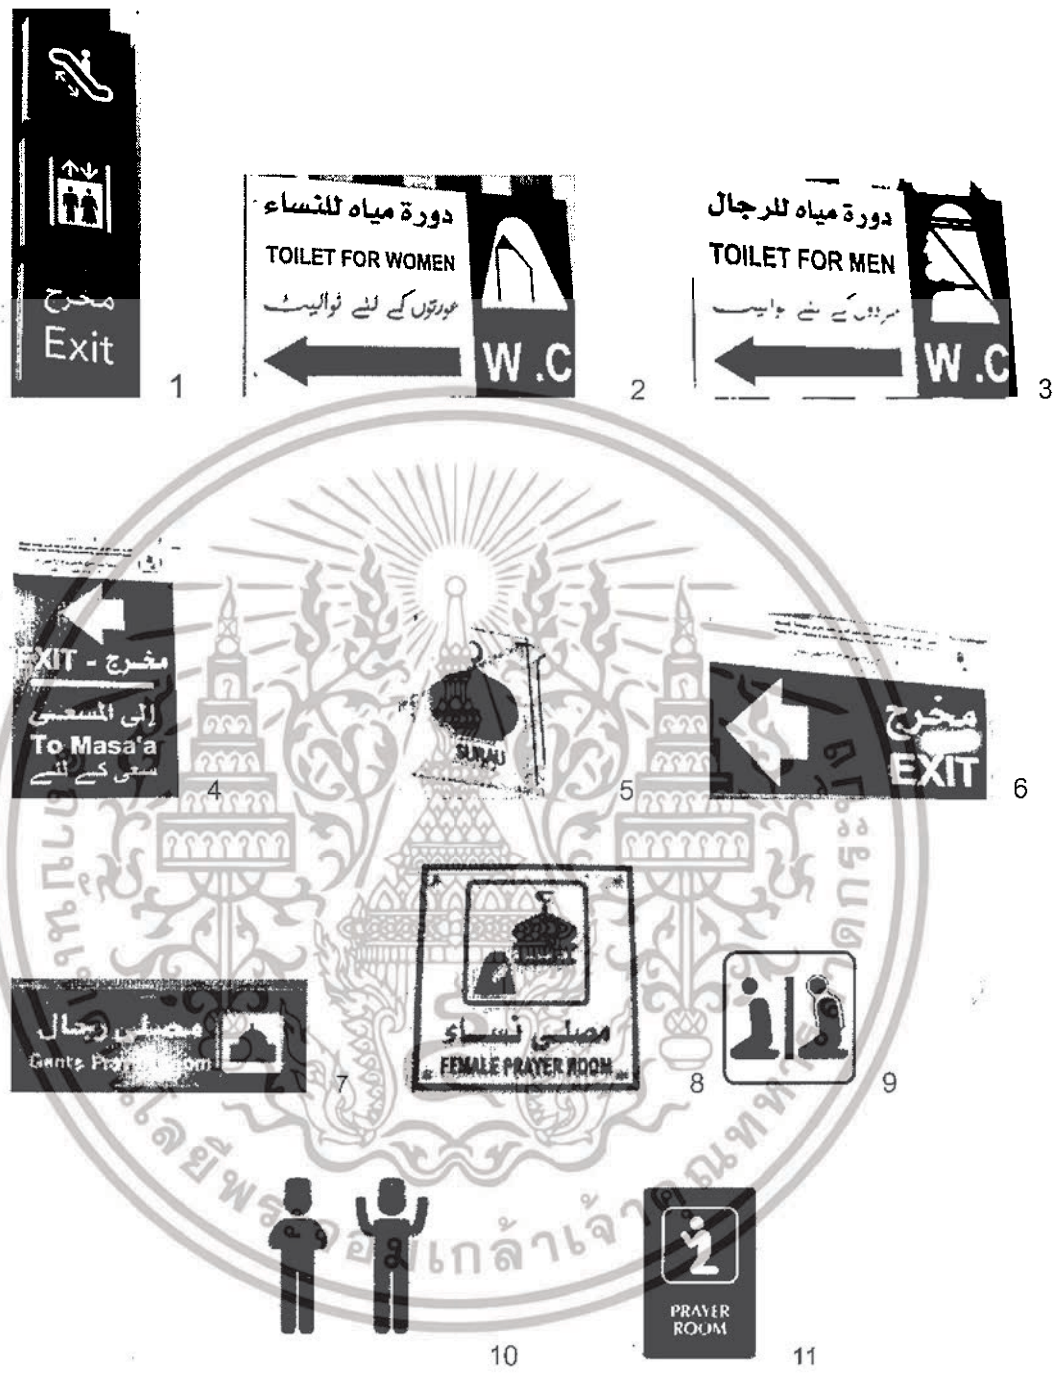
مخرج
Exit
1

دورة مياه للنساء
TOILET FOR WOMEN
عورتوں کے لئے ٹوائلیٹ
W.C
2

دورة مياه للرجال
TOILET FOR MEN
مردوں کے لئے ٹوائلیٹ
W.C
3

EXIT - مخرج
إلى المسعى
To Masa'a
سعی کے لئے
4

SURAU
5

مخرج
EXIT
6

مصلى رجال
Gents Prayer Room
7

مصلى نساء
FEMALE PRAYER ROOM
8

9

10

PRAYER ROOM
11

มหาวิทยาลัยเทคโนโลยีพระจอมเกล้าเจ้าคุณทหารลาดกระบัง